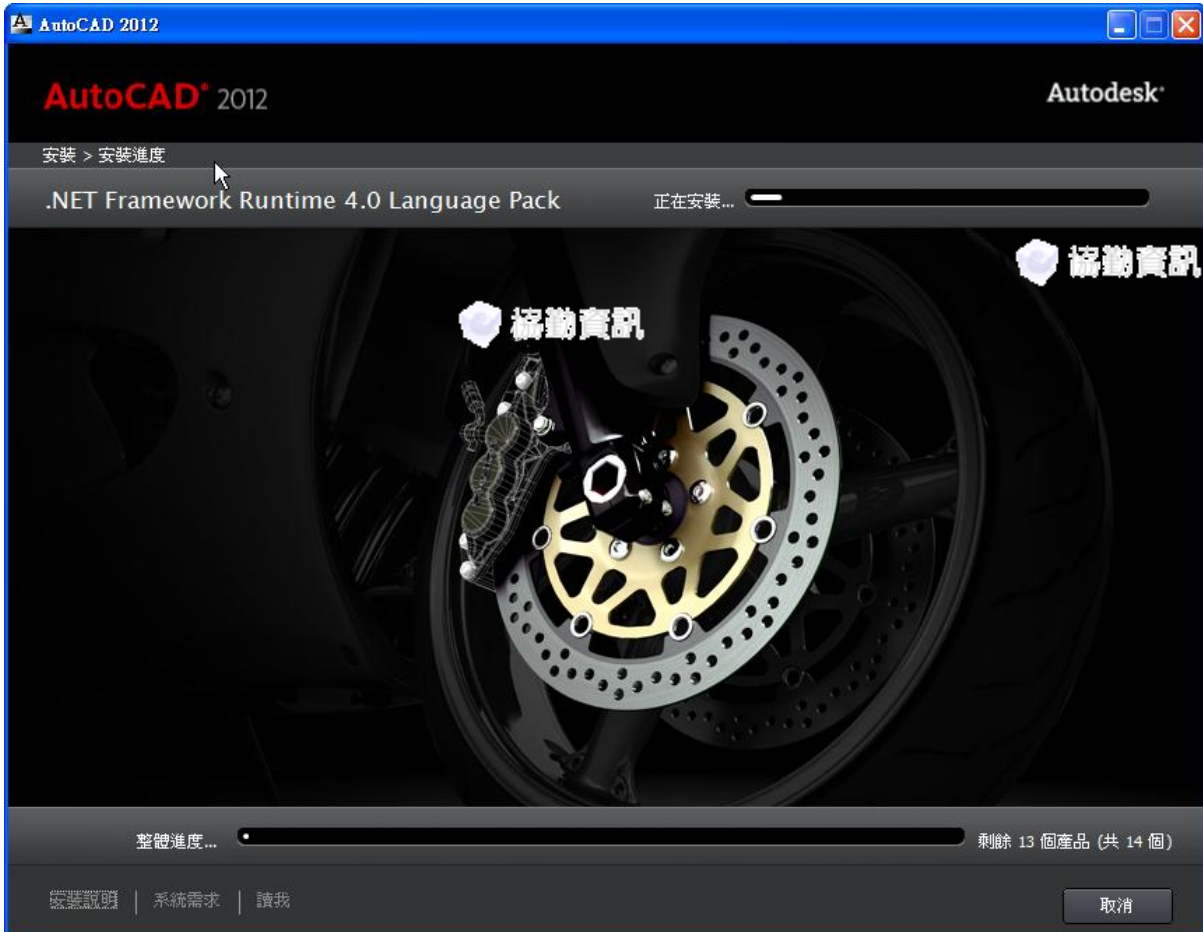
AutoCAD 2012

AutoCAD® 2012

Autodesk®

安裝 > 安裝進度

.NET Framework Runtime 4.0 Language Pack

正在安裝...

協勤資訊

協勤資訊

整體進度...

剩餘 13 個產品 (共 14 個)

安裝說明 | 系統需求 | 讀我

取消